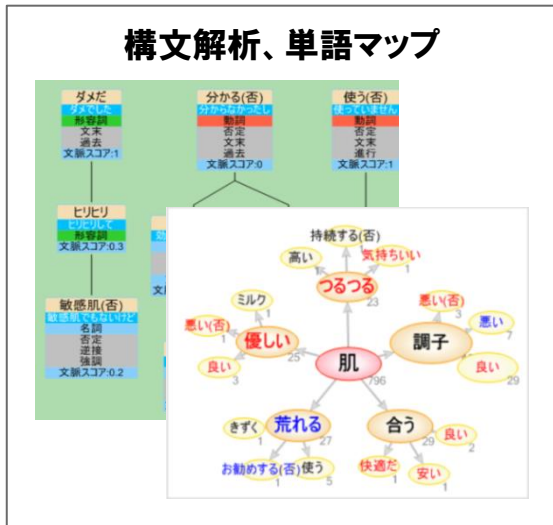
構文解析、単語マップ

ダメだ
ダメでした
形容詞
文末
過去
文脈スコア:1

分かる(否)
分からなかったし
動詞
否定
文末
過去
文脈スコア:0

使う(否)
使っていません
動詞
否定
文末
進行
文脈スコア:1

ヒリヒリ
ヒリヒリく
形容詞
文脈スコア:0.3

敏感肌(否)
敏感肌でもないけど
名詞
否定
逆接
強調
文脈スコア:0.2

持続する(否)
高い
気持ちいい
つるつる
23
ミルク
1
悪い(否)
3
悪い
7
悪い(否)
優しい
25
肌
796
調子
良い
3
良い
29
きずく
1
荒れる
27
合う
29
良い
2
お勧めする(否)
1
使う
5
快適だ
1
安い
1